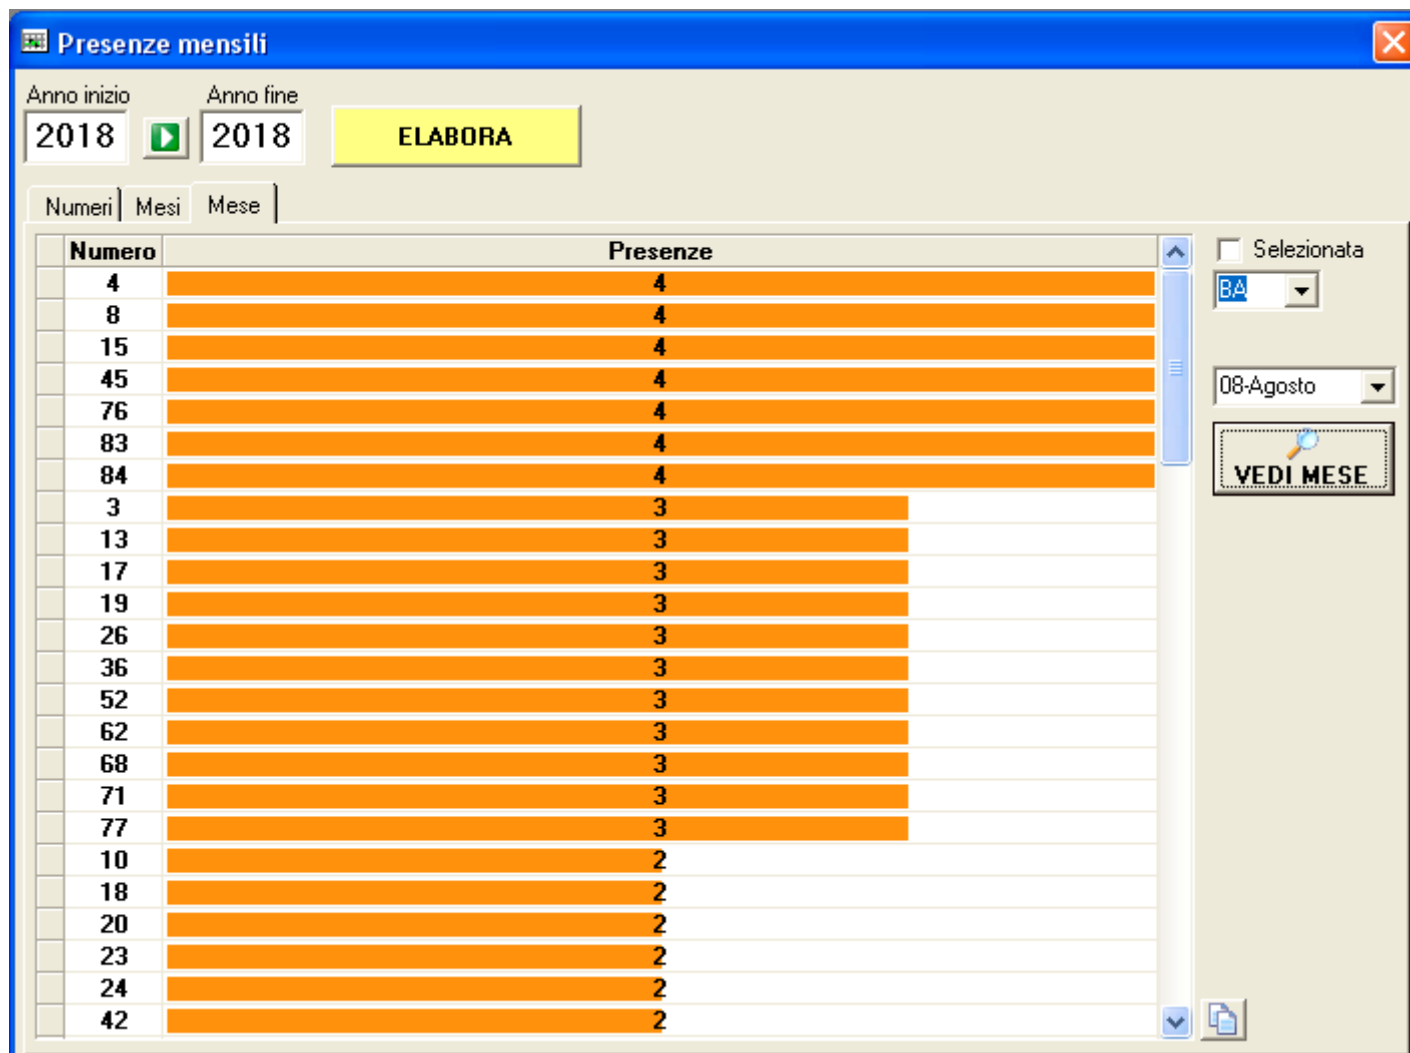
Presenze mensili

Anno inizio 2018
Anno fine 2018
ELABORA

Numeri | Mesi | Mese

| Numero | Presenze |
|---|---|
| 4 | 4 |
| 8 | 4 |
| 15 | 4 |
| 45 | 4 |
| 76 | 4 |
| 83 | 4 |
| 84 | 4 |
| 3 | 3 |
| 13 | 3 |
| 17 | 3 |
| 19 | 3 |
| 26 | 3 |
| 36 | 3 |
| 52 | 3 |
| 62 | 3 |
| 68 | 3 |
| 71 | 3 |
| 77 | 3 |
| 10 | 2 |
| 18 | 2 |
| 20 | 2 |
| 23 | 2 |
| 24 | 2 |
| 42 | 2 |

Selezionata
BA
08-Agosto
VEDI MESE